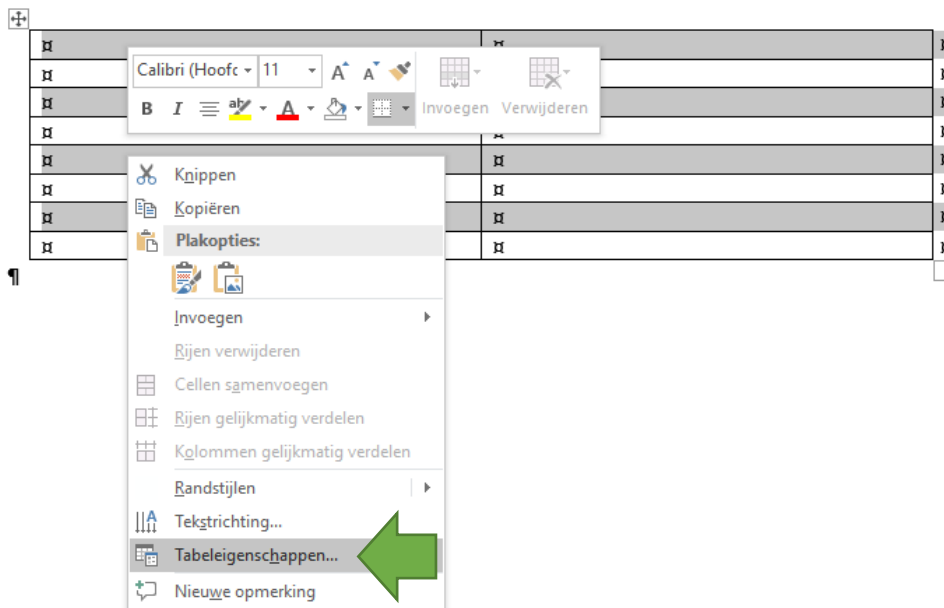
Calibri (Hoofc 11 A A B I A Invoegen Verwijderen

Knippen
Kopiëren
Plakopties:
Invoegen
Rijen verwijderen
Cellen samenvoegen
Rijen gelijkmatig verdelen
Kolommen gelijkmatig verdelen
Randstijlen
Tekstrichting...
Tabeleigenschappen...
Nieuwe opmerking

¶